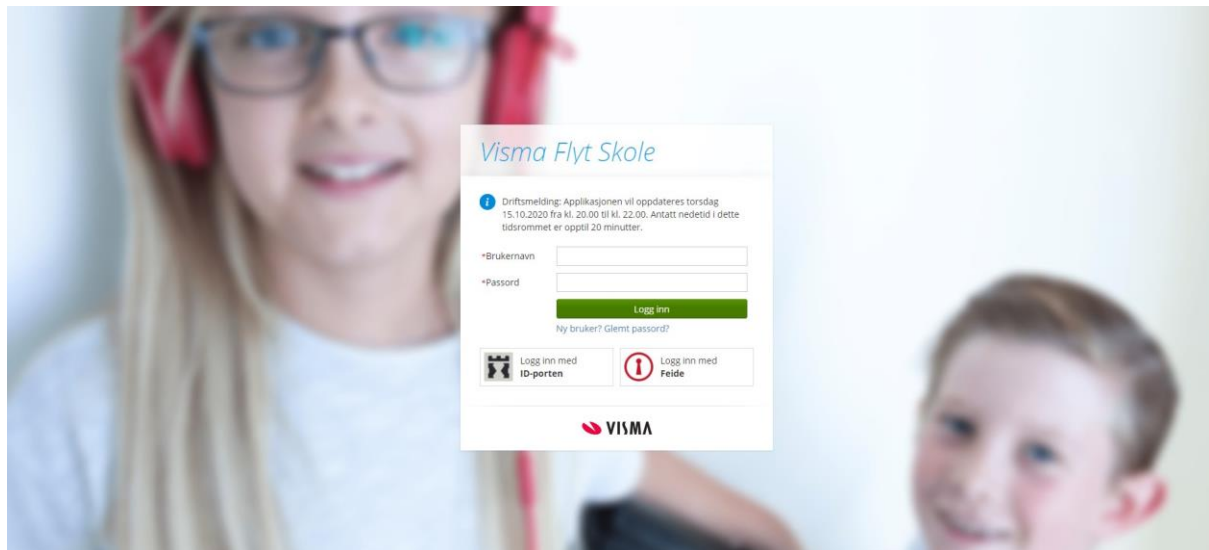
Visma Flyt Skole

Driftsmelding: Applikasjonen vil oppdateres torsdag 15.10.2020 fra kl. 20.00 til kl. 22.00. Antatt nedetid i dette tidsrommet er opptil 20 minutter.

*Brukernavn

*Passord

Logg inn

Ny bruker? Glemt passord?

Logg inn med ID-porten

Logg inn med Feide

VISMA